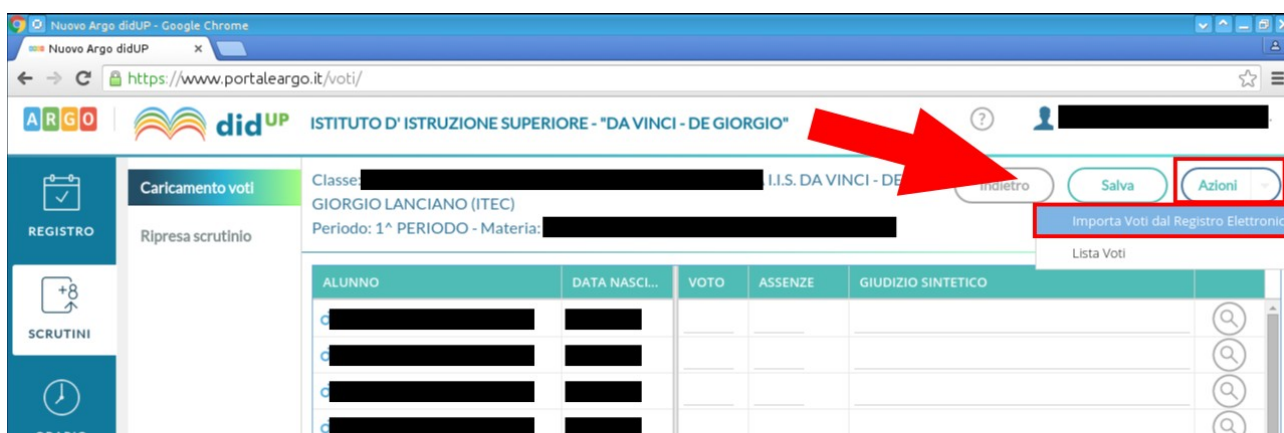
Nuovo Argo didUP - Google Chrome
Nuovo Argo didUP ×
https://www.portaleargo.it/voti/
ARGO didUP ISTITUTO D' ISTRUZIONE SUPERIORE - "DA VINCI - DE GIORGIO"
REGISTRO
SCRUTINI
Caricamento voti
Ripresa scrutinio
Classe: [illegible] I.I.S. DA VINCI - DE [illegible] GIORGIO LANCIANO (ITEC)
Periodo: 1^ PERIODO - Materia: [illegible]
Indietro Salva Azioni
Importa Voti dal Registro Elettronic
Lista Voti

| ALUNNO | DATA NASCI... | VOTO | ASSENZE | GIUDIZIO SINTETICO | |
|---|---|---|---|---|---|
| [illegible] | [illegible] | | | | |
| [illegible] | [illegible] | | | | |
| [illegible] | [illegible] | | | | |
| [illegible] | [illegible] | | | | |